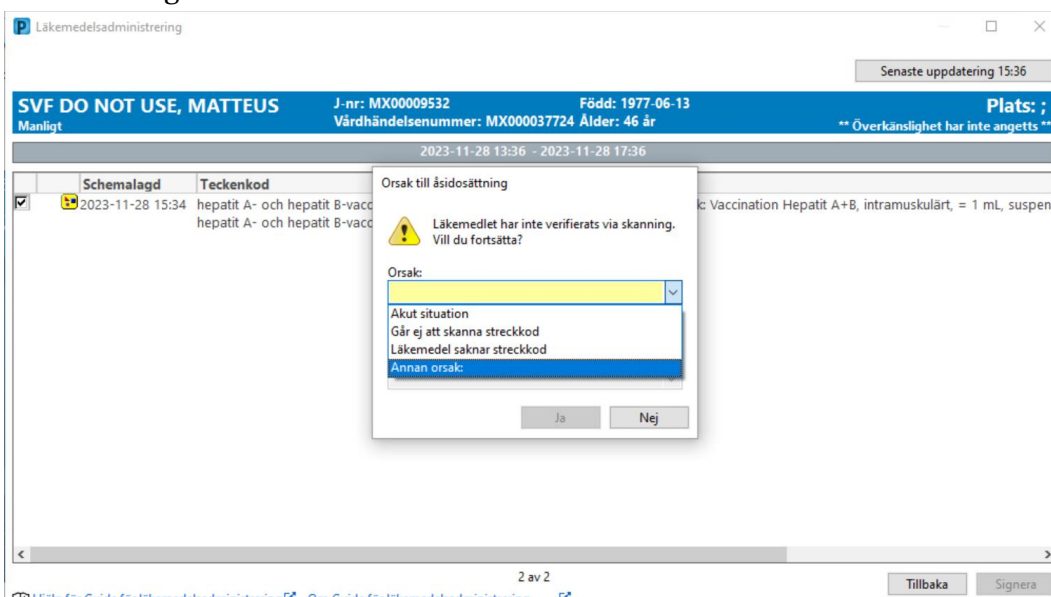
Läkemedelsadministrering

Senaste uppdatering 15:36

SVF DO NOT USE, MATTEUS
Manligt

J-nr: MX00009532
Vårdhändelsenummer: MX000037724 Ålder: 46 år

Född: 1977-06-13

Plats: ;
** Överkänslighet har inte angetts **

2023-11-28 13:36 - 2023-11-28 17:36

| | Schemalagd | Teckenkod | |
|---|---|---|---|
| ☑ | 2023-11-28 15:34 | hepatit A- och hepatit B-vacc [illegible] hepatit A- och hepatit B-vacc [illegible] | k: Vaccination Hepatit A+B, intramuskulärt, = 1 mL, suspen |

Orsak till åsidosättning

Läkemedlet har inte verifierats via skanning. Vill du fortsätta?

Orsak:

Akut situation
Går ej att skanna streckkod
Läkemedel saknar streckkod
Annan orsak:

Ja
Nej

2 av 2

Tillbaka
Signera

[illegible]